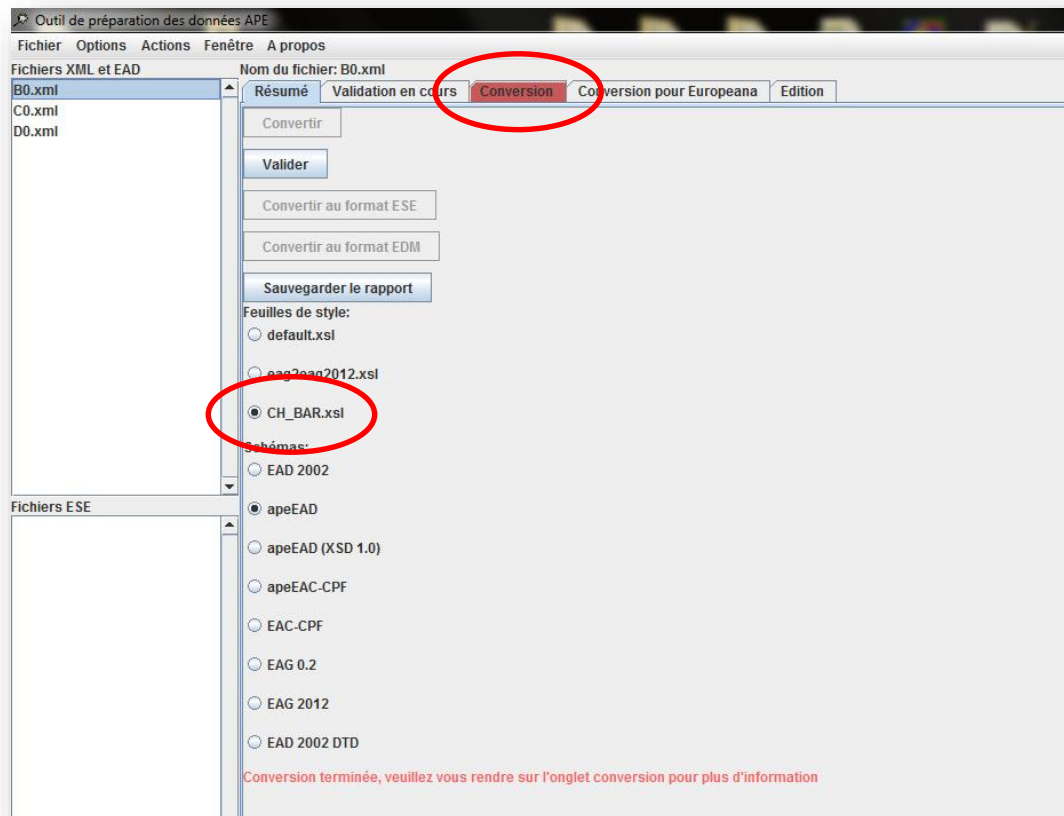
Outil de préparation des données APE

Fichier Options Actions Fenêtre A propos

Fichiers XML et EAD
B0.xml
C0.xml
D0.xml

Fichiers ESE

Nom du fichier: B0.xml

Résumé | Validation en cours | Conversion | Conversion pour Europeana | Edition

Convertir

Valider

Convertir au format ESE

Convertir au format EDM

Sauvegarder le rapport

Feuilles de style:
default.xsl
eag2eag2012.xsl
CH_BAR.xsl

Schémas:
EAD 2002
apeEAD
apeEAD (XSD 1.0)
apeEAC-CPF
EAC-CPF
EAG 0.2
EAG 2012
EAD 2002 DTD

Conversion terminée, veuillez vous rendre sur l'onglet conversion pour plus d'information